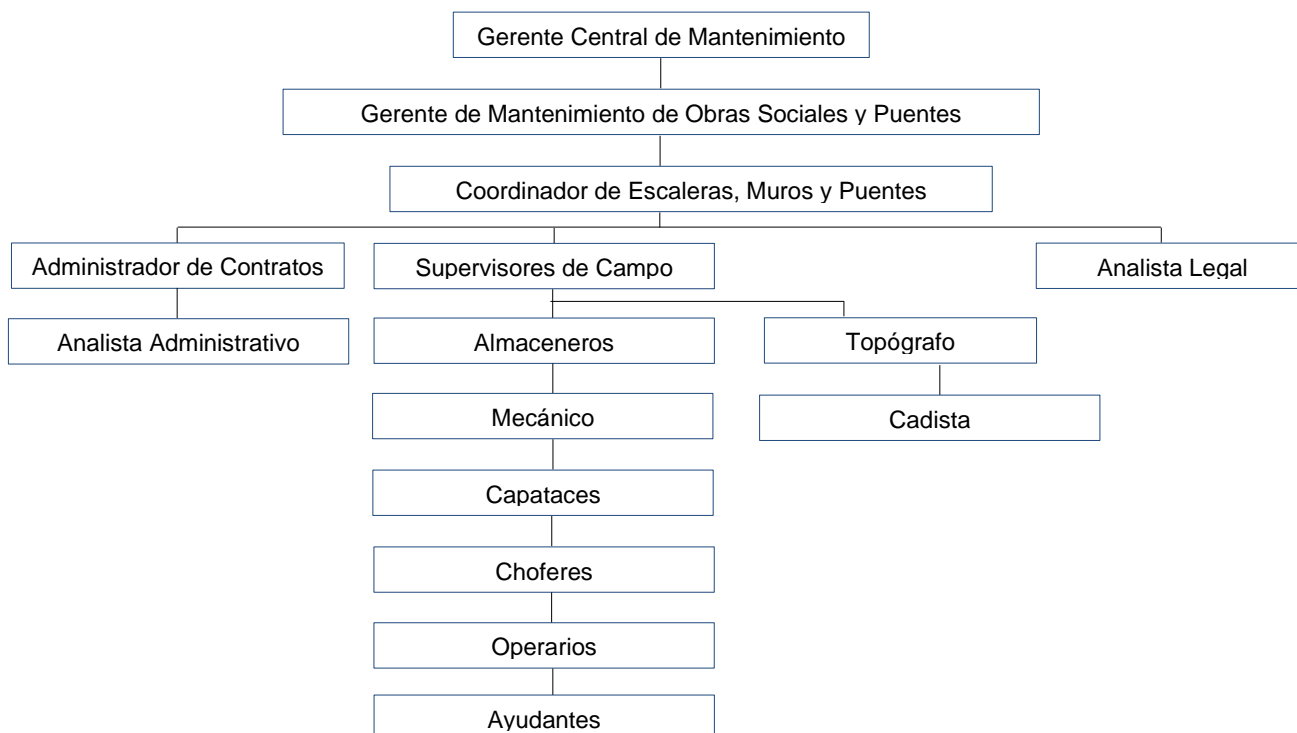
Gerente Central de Mantenimiento

Gerente de Mantenimiento de Obras Sociales y Puentes

Coordinador de Escaleras, Muros y Puentes

Administrador de Contratos

Analista Administrativo

Supervisores de Campo

Almaceneros

Mecánico

Capataces

Choferes

Operarios

Ayudantes

Topógrafo

Cadista

Analista Legal